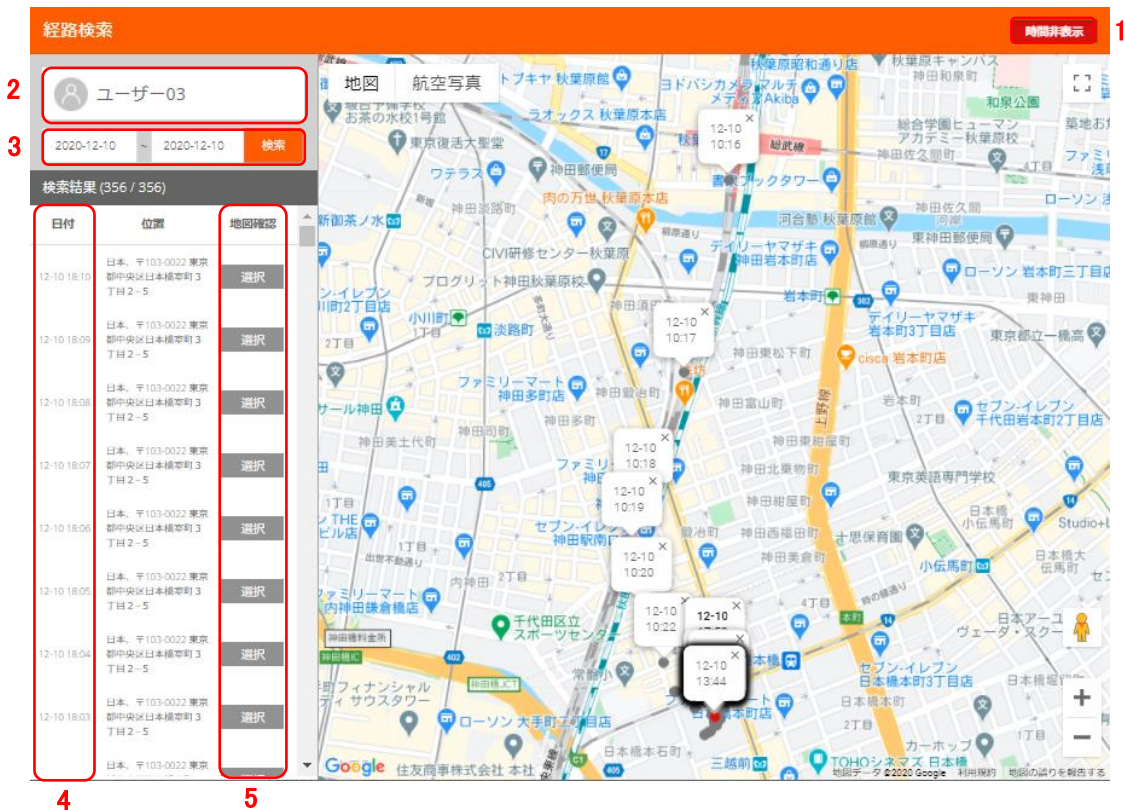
経路検索

時間非表示 1

2 ユーザー03

3 2020-12-10 ~ 2020-12-10 検索

検索結果 (356 / 356)

| 日付 | 位置 | 地図確認 |
|---|---|---|
| 12-10 18:10 | 日本、〒103-0022 東京都中央区日本橋室町 3 丁目 2 - 5 | 選択 |
| 12-10 18:09 | 日本、〒103-0022 東京都中央区日本橋室町 3 丁目 2 - 5 | 選択 |
| 12-10 18:08 | 日本、〒103-0022 東京都中央区日本橋室町 3 丁目 2 - 5 | 選択 |
| 12-10 18:07 | 日本、〒103-0022 東京都中央区日本橋室町 3 丁目 2 - 5 | 選択 |
| 12-10 18:06 | 日本、〒103-0022 東京都中央区日本橋室町 3 丁目 2 - 5 | 選択 |
| 12-10 18:05 | 日本、〒103-0022 東京都中央区日本橋室町 3 丁目 2 - 5 | 選択 |
| 12-10 18:04 | 日本、〒103-0022 東京都中央区日本橋室町 3 丁目 2 - 5 | 選択 |
| 12-10 18:03 | 日本、〒103-0022 東京都中央区日本橋室町 3 丁目 2 - 5 | 選択 |

4 5

地図 航空写真

12-10 10:16
12-10 10:17
12-10 10:18
12-10 10:19
12-10 10:20
12-10 10:22
12-10
12-10 13:44

秋葉原駅 ヨドバシカメラ マルチメディアAkiba ラオックス 秋葉原本店 お茶の水校1号館 東京復活大聖堂 神田郵便局 ワテラス 肉の万世 秋葉原本店 神田淡路町 総武線 書泉ブックタワー 和泉公園 総合学園ヒューマンアカデミー秋葉原校 神田佐久間町 ファミリーマート 河合塾 秋葉原校 ローソン 東神田郵便局 CIVI研修センター秋葉原 デイリーヤマザキ 神田岩本町店 プログリット神田秋葉原校 岩本町 ローソン 岩本町三丁目店 小川町 淡路町 神田東松下町 cisca 岩本町店 セブン-イレブン 岩本町3丁目店 東京都立一橋高 ファミリーマート 神田多町店 神田富山町 岩本町 セブン-イレブン 千代田岩本町店 神田美土代町 神田多町 神田東紺屋町 神田北乗物町 東京英語専門学校 神田紺屋町 日本橋小伝馬町 セブン-イレブン 神田駅南口店 神田西福田町 十思保育園 Studio+L 神田美倉町 デイリーヤマザキ 小伝馬町 日本橋大伝馬町 千代田区立スポーツセンター 日本アーユルヴェーダ・スクール 神田橋料金所 神田橋IC 常盤橋 本町 セブン-イレブン 日本橋本町1丁目店 フィナンシャルシティ サウスタワー 日本橋本町店 ローソン 大手町 日本橋本石町 三越前 カーホップ TOHOシネマズ 日本橋 住友商事株式会社 本社

Google 地図データ ©2020 Google 利用規約 地図の誤りを報告する